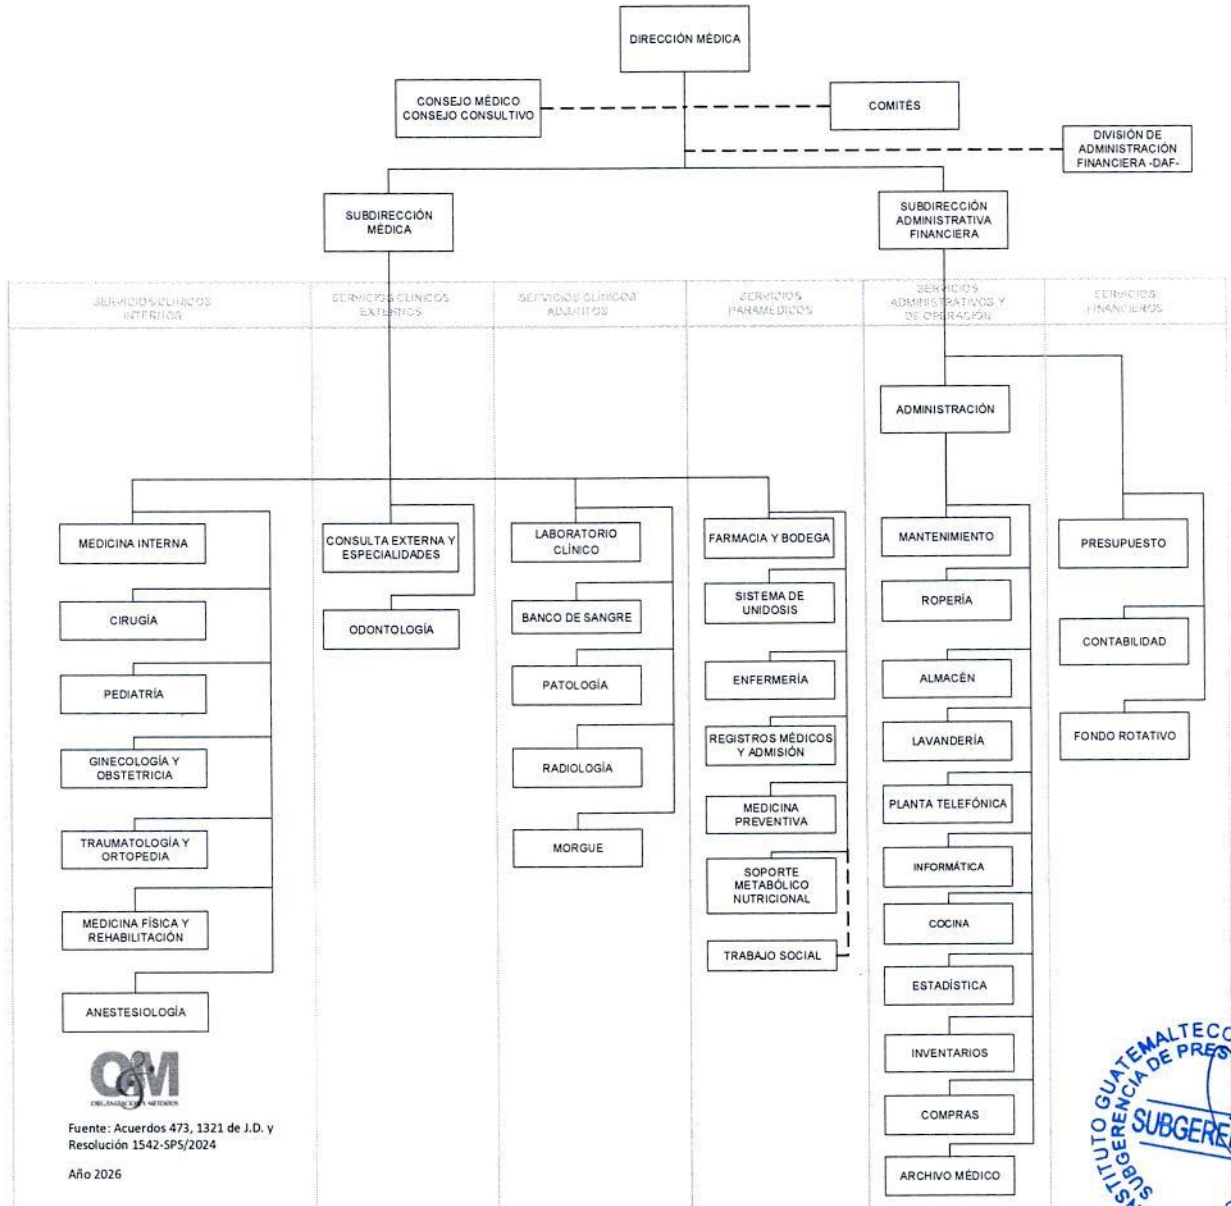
DIRECCIÓN MÉDICA

CONSEJO MÉDICO
CONSEJO CONSULTIVO

COMITÉS

DIVISIÓN DE ADMINISTRACIÓN FINANCIERA -DAF-

SUBDIRECCIÓN MÉDICA

SUBDIRECCIÓN ADMINISTRATIVA FINANCIERA

SERVICIOS CLÍNICOS INTERNOS

SERVICIOS CLÍNICOS EXTERNOS

SERVICIOS CLÍNICOS ADJUNTOS

SERVICIOS PARAMÉDICOS

SERVICIOS ADMINISTRATIVOS Y DE OPERACIÓN

SERVICIOS FINANCIEROS

ADMINISTRACIÓN

MEDICINA INTERNA

CIRUGÍA

PEDIATRÍA

GINECOLOGÍA Y OBSTETRICIA

TRAUMATOLOGÍA Y ORTOPEDIA

MEDICINA FÍSICA Y REHABILITACIÓN

ANESTESIOLOGÍA

CONSULTA EXTERNA Y ESPECIALIDADES

ODONTOLOGÍA

LABORATORIO CLÍNICO

BANCO DE SANGRE

PATOLOGÍA

RADIOLOGÍA

MORGUE

FARMACIA Y BODEGA

SISTEMA DE UNIDOSIS

ENFERMERÍA

REGISTROS MÉDICOS Y ADMISIÓN

MEDICINA PREVENTIVA

SOPORTE METABÓLICO NUTRICIONAL

TRABAJO SOCIAL

MANTENIMIENTO

ROPERÍA

ALMACÉN

LAVANDERÍA

PLANTA TELEFÓNICA

INFORMÁTICA

COCINA

ESTADÍSTICA

INVENTARIOS

COMPRAS

ARCHIVO MÉDICO

PRESUPUESTO

CONTABILIDAD

FONDO ROTATIVO

O&M
ORGANIZACIÓN Y MÉTODOS

Fuente: Acuerdos 473, 1321 de J.D. y Resolución 1542-SPS/2024

Año 2026

INSTITUTO GUATEMALTECO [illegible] SUBGERENCIA DE PRES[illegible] SUBGERE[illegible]